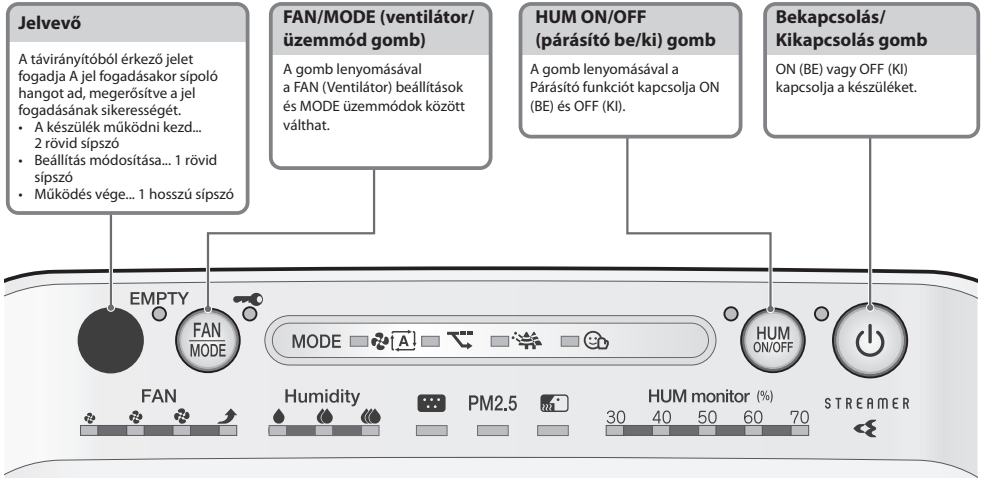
Jelvevő

A távirányítóból érkező jelet fogadja A jel fogadásakor sípoló hangot ad, megerősítve a jel fogadásának sikerességét.

- A készülék működni kezd... 2 rövid sípszó
- Beállítás módosítása... 1 rövid sípszó
- Működés vége... 1 hosszú sípszó

FAN/MODE (ventilátor/ üzemmód gomb)

A gomb lenyomásával a FAN (Ventilátor) beállítások és MODE üzemmódok között válthat.

HUM ON/OFF (párásító be/ki) gomb

A gomb lenyomásával a Párásító funkciót kapcsolja ON (BE) és OFF (KI).

Bekapcsolás/ Kikapcsolás gomb

ON (BE) vagy OFF (KI) kapcsolja a készüléket.

EMPTY

FAN MODE

MODE A

HUM ON/OFF

FAN

Humidity

PM2.5

HUM monitor (%)

30 40 50 60 70

STREAMER